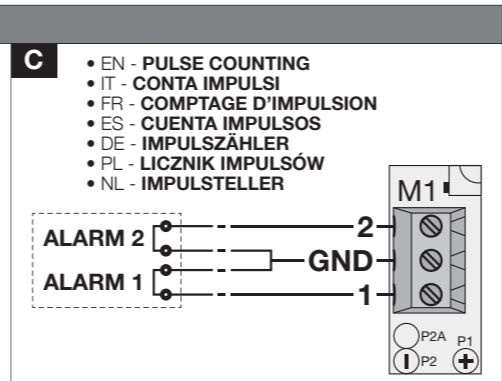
C

• EN - **PULSE COUNTING**
• IT - **CONTA IMPULSI**
• FR - **COMPTAGE D'IMPULSION**
• ES - **CUENTA IMPULSOS**
• DE - **IMPULSZÄHLER**
• PL - **LICZNIK IMPULSÓW**
• NL - **IMPULSTELLER**

ALARM 2
ALARM 1

2
GND
1

M1

P2A
P2
P1